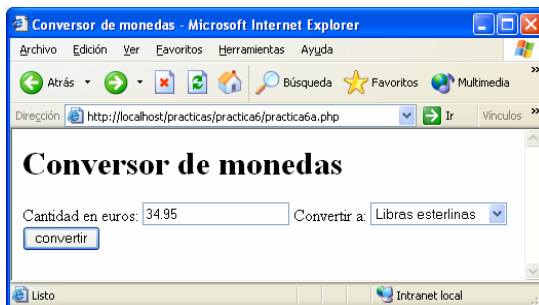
Conversor de monedas - Microsoft Internet Explorer

Archivo Edición Ver Favoritos Herramientas Ayuda

Atrás Búsqueda Favoritos Multimedia

Dirección http://localhost/practicas/practica6/practica6a.php Ir Vínculos

Conversor de monedas

Cantidad en euros: 34.95 Convertir a: Libras esterlinas

convertir

Listo Intranet local